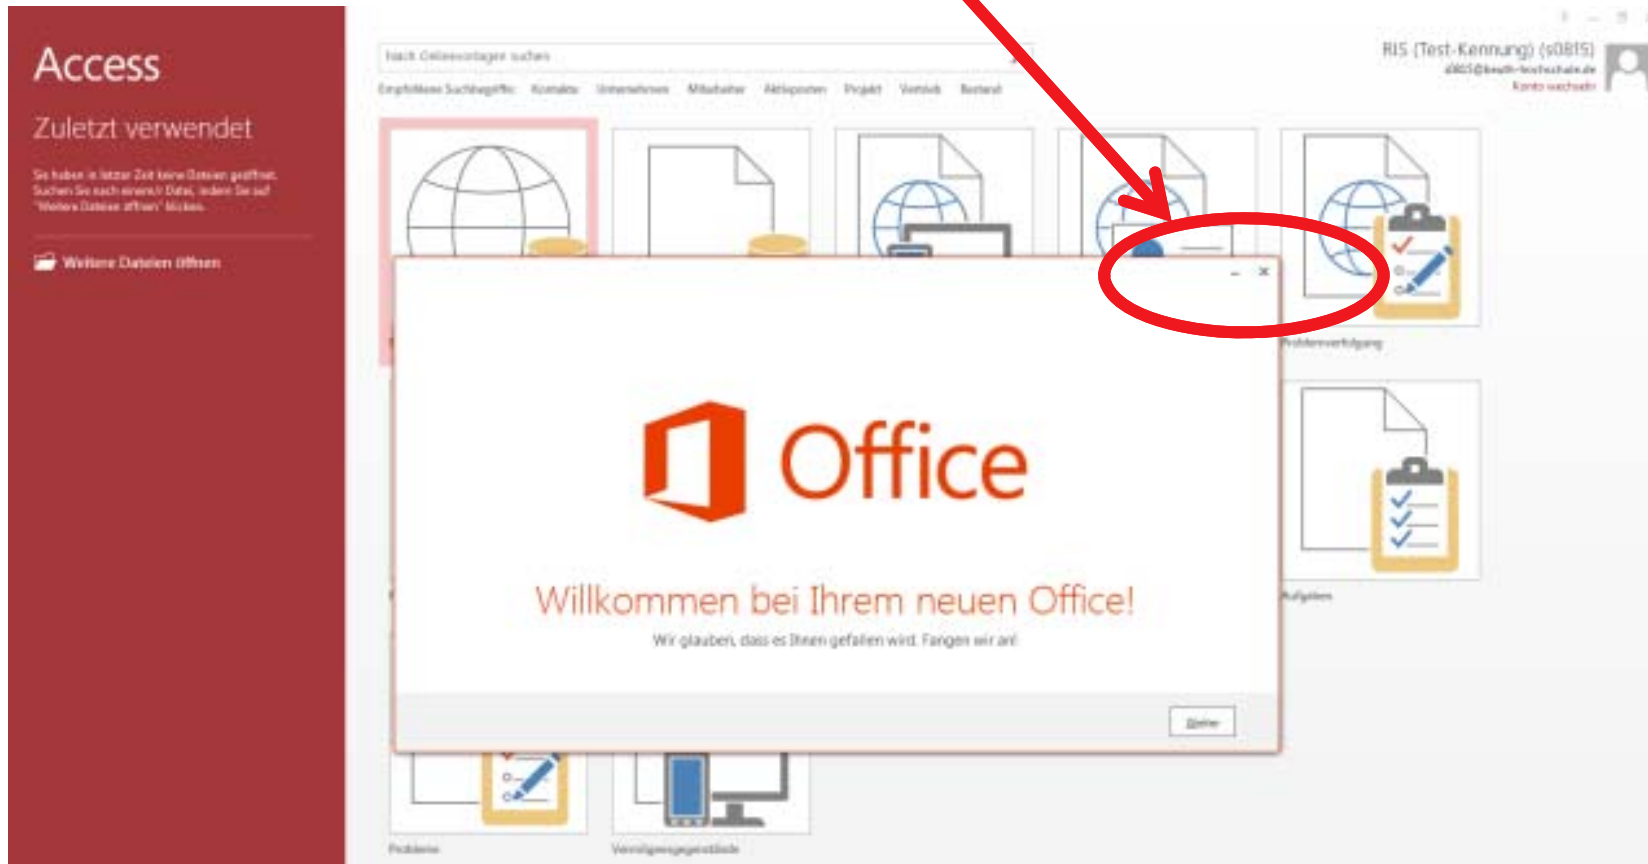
Access

Zuletzt verwendet

Sie haben in letzter Zeit keine Dateien geöffnet. Suchen Sie nach einer Datei, indem Sie auf "Weitere Dateien öffnen" klicken.

Weitere Dateien öffnen

Nach Onlinevorlagen suchen

Empfohlene Suchbegriffe: Kontakte Unternehmen Mitarbeiter Aktiposten Projekt Vertrieb Bestand

RIS (Test-Kennung) (s0815)
s0815@beuth-hochschule.de
Konto wechseln

Problemverfolgung

Aufgaben

Probleme

Vermögensgegenstände

Office

Willkommen bei Ihrem neuen Office!

Wir glauben, dass es Ihnen gefallen wird. Fangen wir an!

Weiter